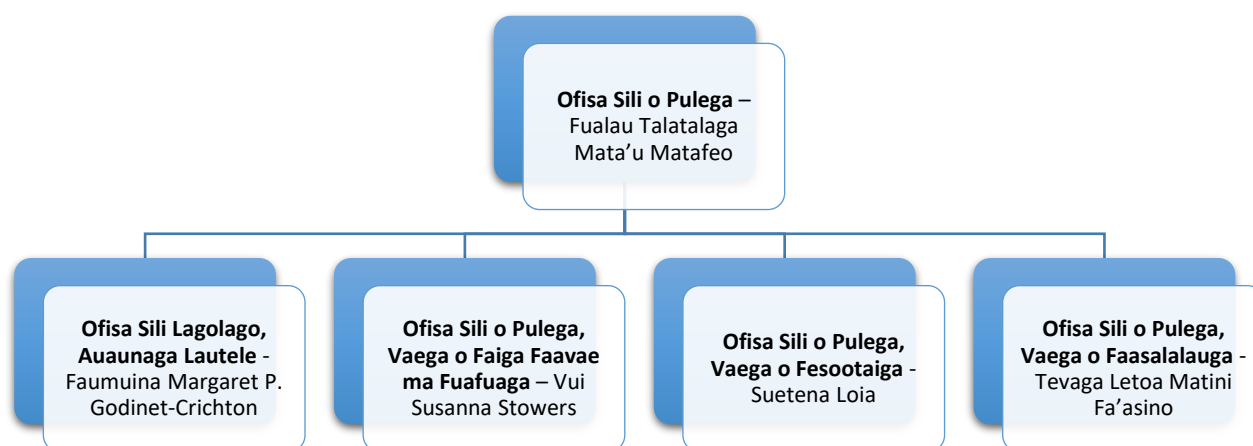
**Ofisa Sili o Pulega** – Fualau Talatalaga Mata’u Matafeo

**Ofisa Sili Lagolago, Auaunaga Lautele** - Faumuina Margaret P. Godinet-Crichton

**Ofisa Sili o Pulega, Vaega o Faiga Faavae ma Fuafuaga** – Vui Susanna Stowers

**Ofisa Sili o Pulega, Vaega o Fesootaiga** - Suetena Loia

**Ofisa Sili o Pulega, Vaega o Faasalalauga** - Tevaga Letoa Matini Fa’asino